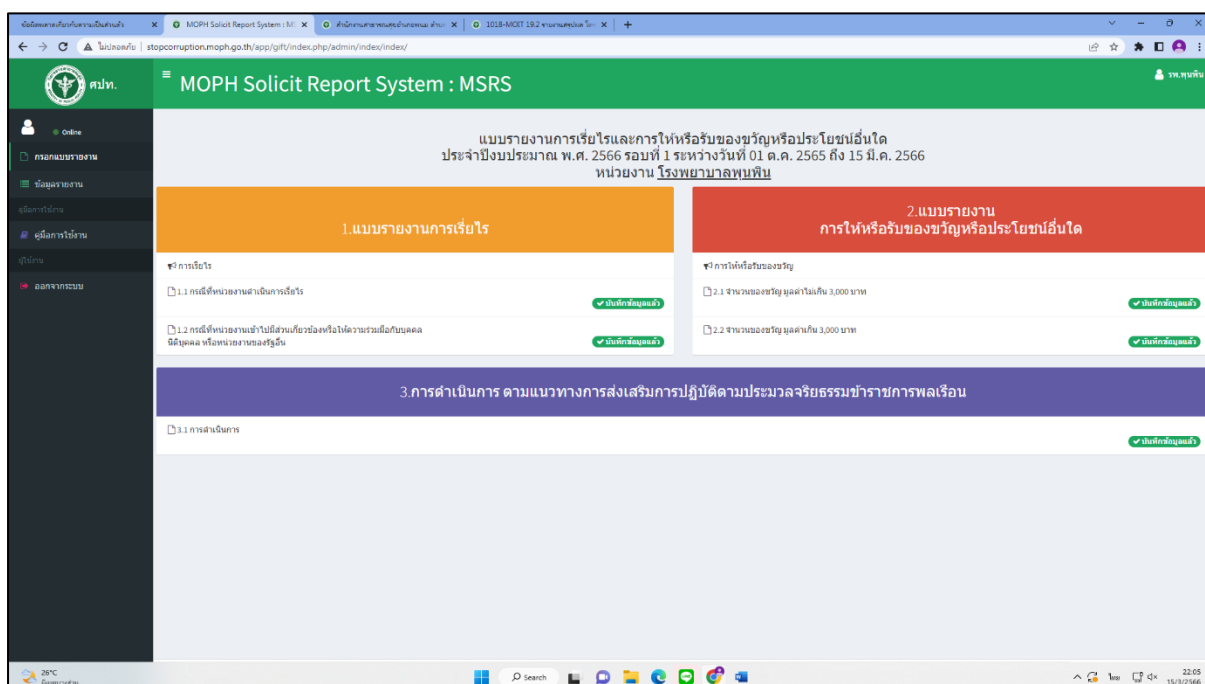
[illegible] × MOPH Solicit Report System : M × สำนักงานสาธารณสุขอำเภอ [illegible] × 1018-MOIT 19.2 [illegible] × +

← → C ไม่ปลอดภัย | stopcorruption.moph.go.th/app/gift/index.php/admin/index/index/

ศปท.

MOPH Solicit Report System : MSRS

รพ.พุนพิน

Online

กรอกแบบรายงาน

ข้อมูลรายงาน

คู่มือการใช้งาน

คู่มือการใช้งาน

ผู้ใช้งาน

ออกจากระบบ

แบบรายงานการเรี่ยไรและการให้หรือรับของขวัญหรือประโยชน์อื่นใด
ประจำปีงบประมาณ พ.ศ. 2566 รอบที่ 1 ระหว่างวันที่ 01 ต.ค. 2565 ถึง 15 มี.ค. 2566
หน่วยงาน โรงพยาบาลพุนพิน

1.แบบรายงานการเรี่ยไร

การเรี่ยไร

1.1 กรณีที่หน่วยงานดำเนินการเรี่ยไร

บันทึกข้อมูลแล้ว

1.2 กรณีที่หน่วยงานเข้าไปมีส่วนเกี่ยวข้องหรือให้ความร่วมมือกับบุคคล นิติบุคคล หรือหน่วยงานของรัฐอื่น

บันทึกข้อมูลแล้ว

2.แบบรายงาน
การให้หรือรับของขวัญหรือประโยชน์อื่นใด

การให้หรือรับของขวัญ

2.1 จำนวนของขวัญ มูลค่าไม่เกิน 3,000 บาท

บันทึกข้อมูลแล้ว

2.2 จำนวนของขวัญ มูลค่าเกิน 3,000 บาท

บันทึกข้อมูลแล้ว

3.การดำเนินการ ตามแนวทางการส่งเสริมการปฏิบัติตามประมวลจริยธรรมข้าราชการพลเรือน

3.1 การดำเนินการ

บันทึกข้อมูลแล้ว

26°C
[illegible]

Search

ไทย
22:05
15/3/2566